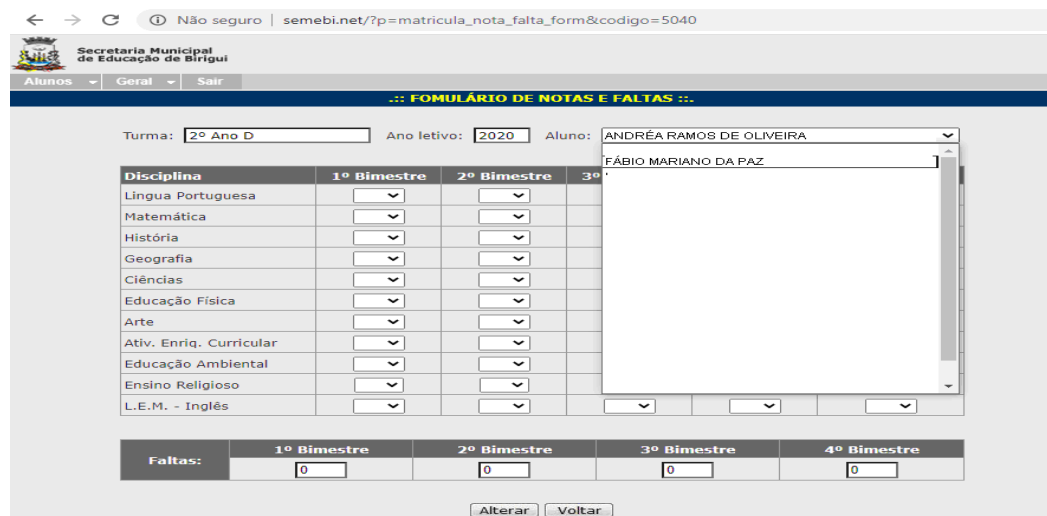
Não seguro | semebi.net/?p=matricula_nota_falta_form&codigo=5040

Secretaria Municipal de Educação de Birigui

Alunos | Geral | Sair

.:: FORMULÁRIO DE NOTAS E FALTAS ::.

Turma: 2º Ano D Ano letivo: 2020 Aluno: ANDRÉA RAMOS DE OLIVEIRA

FÁBIO MARIANO DA PAZ

| Disciplina | 1º Bimestre | 2º Bimestre | 3º |
|---|---|---|---|
| Lingua Portuguesa | | | |
| Matemática | | | |
| História | | | |
| Geografia | | | |
| Ciências | | | |
| Educação Física | | | |
| Arte | | | |
| Ativ. Enriq. Curricular | | | |
| Educação Ambiental | | | |
| Ensino Religioso | | | |
| L.E.M. - Inglês | | | |

| Faltas: | 1º Bimestre | 2º Bimestre | 3º Bimestre | 4º Bimestre |
|---|---|---|---|---|
| | 0 | 0 | 0 | 0 |

Alterar Voltar